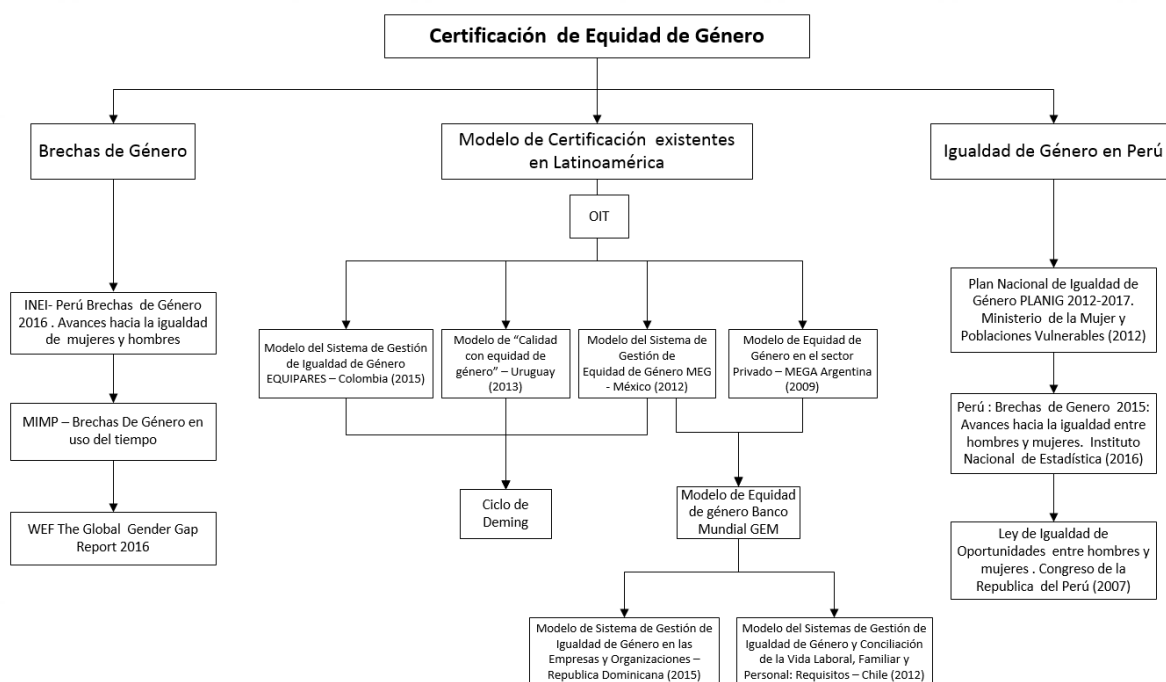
Certificación de Equidad de Género

Brechas de Género

Modelo de Certificación existentes en Latinoamérica

Igualdad de Género en Perú

OIT

INEI- Perú Brechas de Género 2016 . Avances hacia la igualdad de mujeres y hombres

MIMP – Brechas De Género en uso del tiempo

WEF The Global Gender Gap Report 2016

Modelo del Sistema de Gestión de Igualdad de Género EQUIPARES – Colombia (2015)

Modelo de "Calidad con equidad de género" – Uruguay (2013)

Modelo del Sistema de Gestión de Equidad de Género MEG - México (2012)

Modelo de Equidad de Género en el sector Privado – MEGA Argentina (2009)

Ciclo de Deming

Modelo de Equidad de género Banco Mundial GEM

Modelo de Sistema de Gestión de Igualdad de Género en las Empresas y Organizaciones – Republica Dominicana (2015)

Modelo del Sistemas de Gestión de Igualdad de Género y Conciliación de la Vida Laboral, Familiar y Personal: Requisitos – Chile (2012)

Plan Nacional de Igualdad de Género PLANIG 2012-2017. Ministerio de la Mujer y Poblaciones Vulnerables (2012)

Perú : Brechas de Genero 2015: Avances hacia la igualdad entre hombres y mujeres. Instituto Nacional de Estadística (2016)

Ley de Igualdad de Oportunidades entre hombres y mujeres . Congreso de la Republica del Perú (2007)